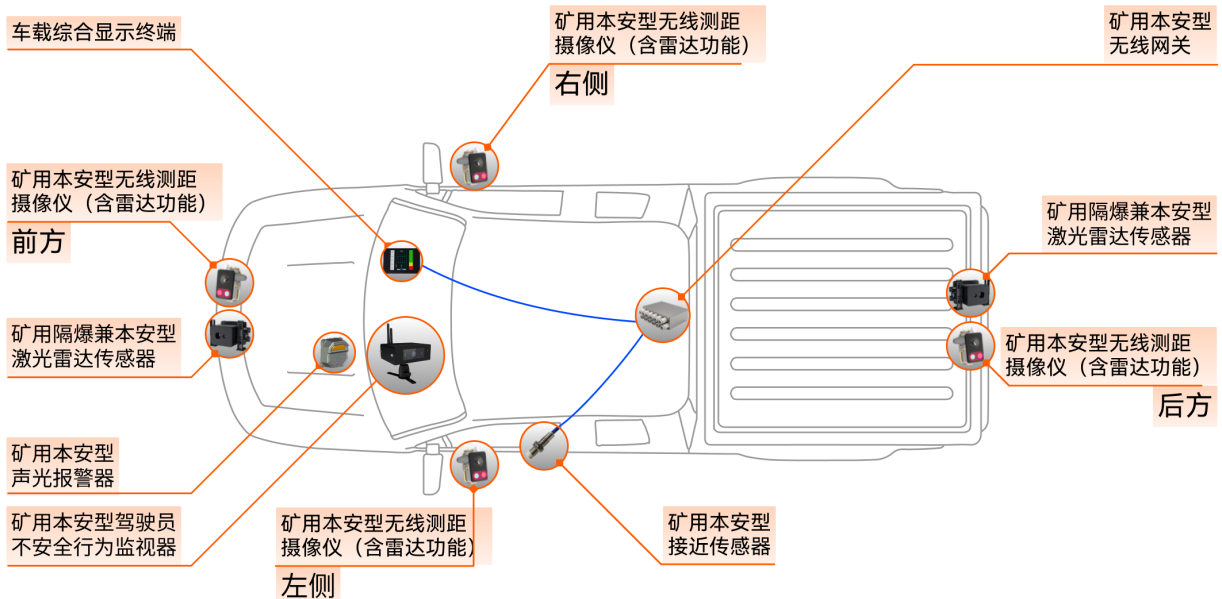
车载综合显示终端

矿用本安型无线测距摄像仪（含雷达功能）

右侧

矿用本安型无线网关

矿用本安型无线测距摄像仪（含雷达功能）

前方

矿用隔爆兼本安型激光雷达传感器

矿用隔爆兼本安型激光雷达传感器

矿用本安型无线测距摄像仪（含雷达功能）

后方

矿用本安型声光报警器

矿用本安型驾驶员不安全行为监视器

矿用本安型无线测距摄像仪（含雷达功能）

左侧

矿用本安型接近传感器